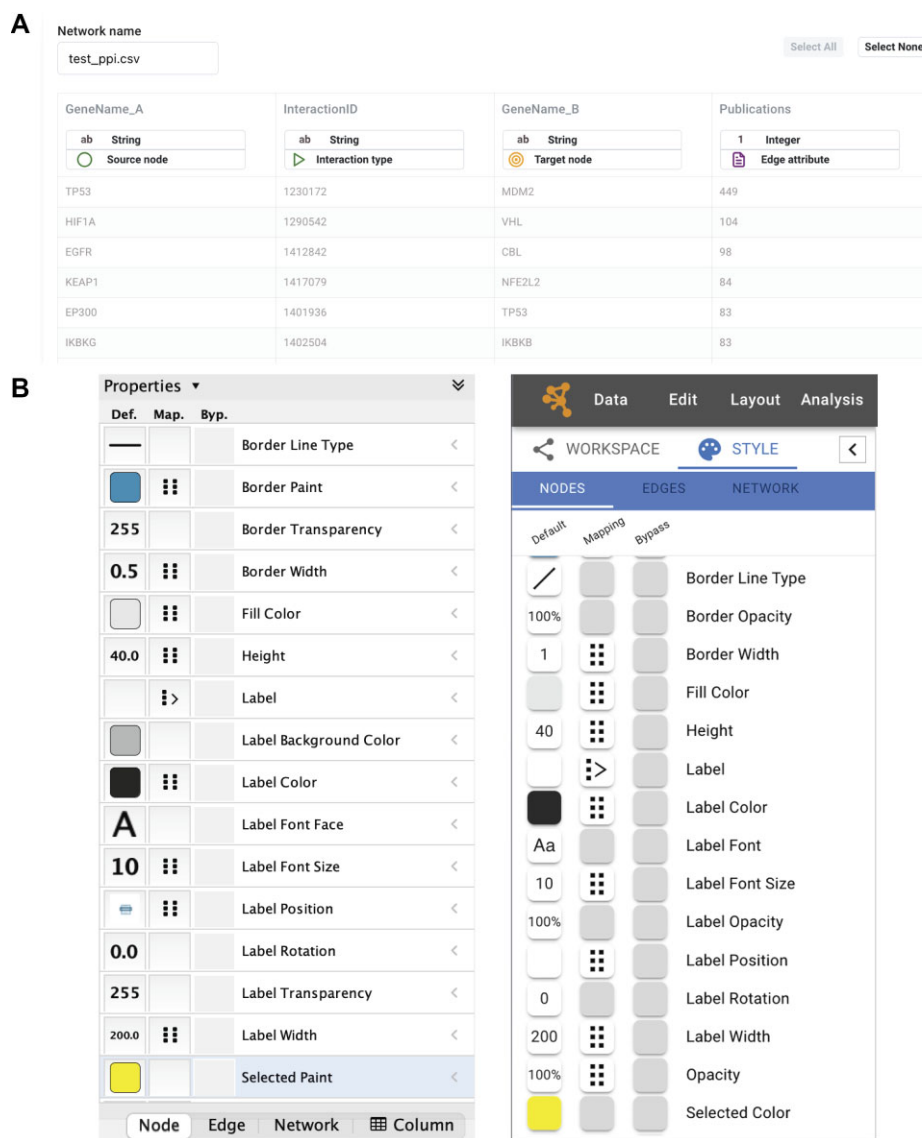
A

Network name

test_ppi.csv

Select All

Select None

| GeneName_A | InteractionID | GeneName_B | Publications |
|---|---|---|---|
| ab String<br>Source node | ab String<br>Interaction type | ab String<br>Target node | 1 Integer<br>Edge attribute |
| TP53 | 1230172 | MDM2 | 449 |
| HIF1A | 1290542 | VHL | 104 |
| EGFR | 1412842 | CBL | 98 |
| KEAP1 | 1417079 | NFE2L2 | 84 |
| EP300 | 1401936 | TP53 | 83 |
| IKBKG | 1402504 | IKBKB | 83 |

B

Properties ▾

Def. Map. Byp.

Border Line Type

Border Paint

255 Border Transparency

0.5 Border Width

Fill Color

40.0 Height

Label

Label Background Color

Label Color

A Label Font Face

10 Label Font Size

Label Position

0.0 Label Rotation

255 Label Transparency

200.0 Label Width

Selected Paint

Node Edge Network Column

Data Edit Layout Analysis

WORKSPACE STYLE

NODES EDGES NETWORK

Default Mapping Bypass

Border Line Type

100% Border Opacity

1 Border Width

Fill Color

40 Height

Label

Label Color

Aa Label Font

10 Label Font Size

100% Label Opacity

Label Position

0 Label Rotation

200 Label Width

100% Opacity

Selected Color